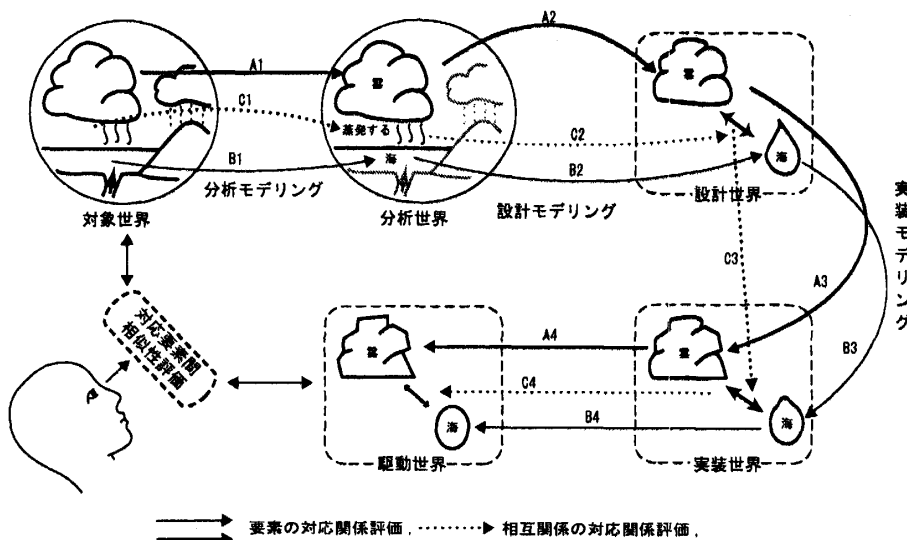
A1

A2

C1

雲

蒸発する

C2

B1

海

B2

分析モデリング

対象世界

分析世界

設計モデリング

設計世界

実装モデリング

C3

A3

B3

対応要素間相似性評価

A4

C4

B4

雲

海

駆動世界

実装世界

要素の対応関係評価，

相互関係の対応関係評価，